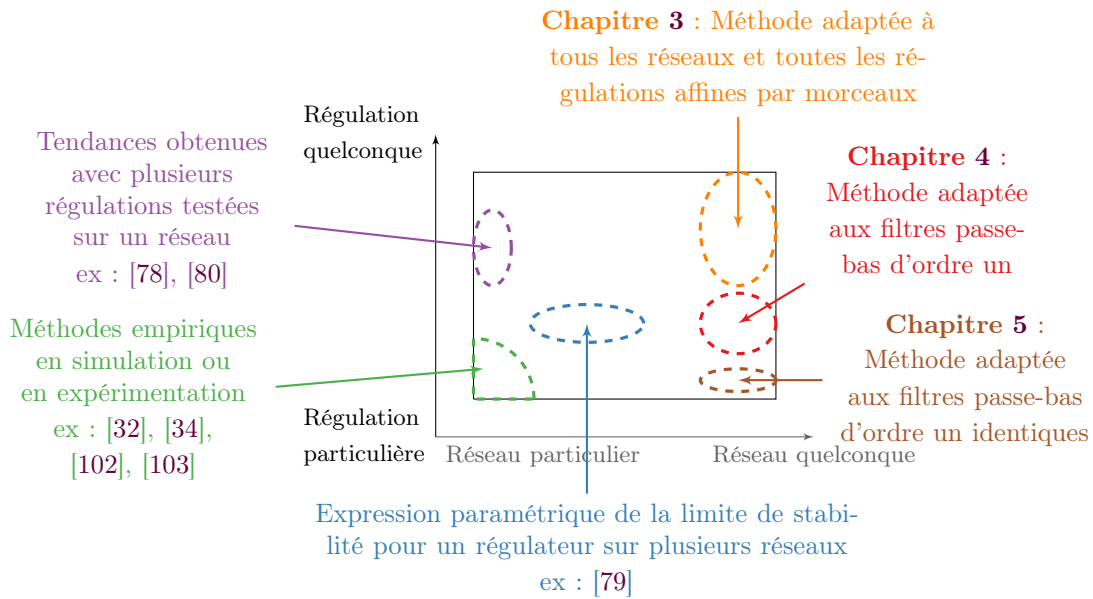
Chapitre 3 : Méthode adaptée à tous les réseaux et toutes les régulations affines par morceaux

Régulation quelconque

Tendances obtenues avec plusieurs régulations testées sur un réseau ex : [78], [80]

Chapitre 4 : Méthode adaptée aux filtres passe-bas d'ordre un

Méthodes empiriques en simulation ou en expérimentation ex : [32], [34], [102], [103]

Chapitre 5 : Méthode adaptée aux filtres passe-bas d'ordre un identiques

Régulation particulière

Réseau particulier

Réseau quelconque

Expression paramétrique de la limite de stabilité pour un régulateur sur plusieurs réseaux ex : [79]